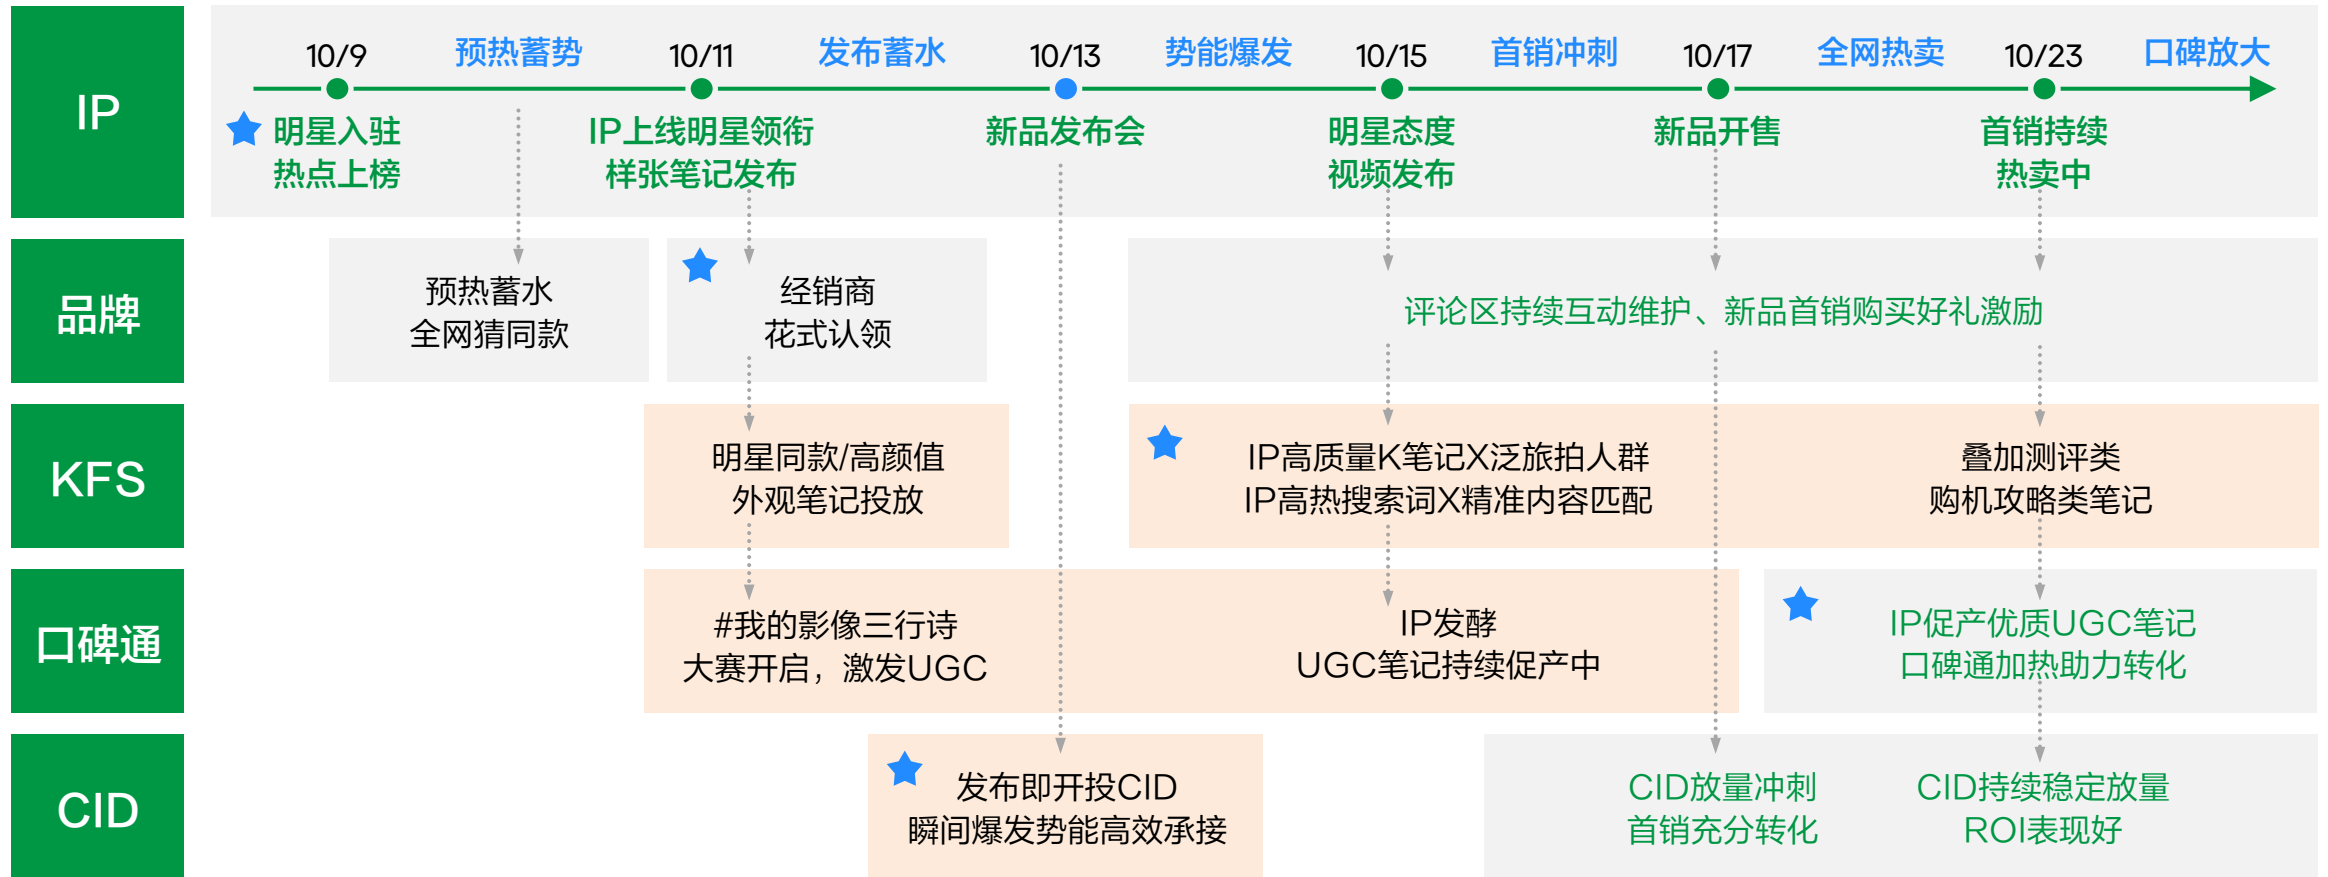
IP

10/9 预热蓄势 10/11 发布蓄水 10/13 势能爆发 10/15 首销冲刺 10/17 全网热卖 10/23 口碑放大

明星入驻
热点上榜

IP上线明星领衔
样张笔记发布

新品发布会

明星态度
视频发布

新品开售

首销持续
热卖中

品牌

预热蓄水
全网猜同款

经销商
花式认领

评论区持续互动维护、新品首销购买好礼激励

KFS

明星同款/高颜值
外观笔记投放

IP高质量K笔记X泛旅拍人群
IP高热搜索词X精准内容匹配

叠加测评类
购机攻略类笔记

口碑通

#我的影像三行诗
大赛开启，激发UGC

IP发酵
UGC笔记持续促产中

IP促产优质UGC笔记
口碑通加热助力转化

CID

发布即开投CID
瞬间爆发势能高效承接

CID放量冲刺
首销充分转化

CID持续稳定放量
ROI表现好